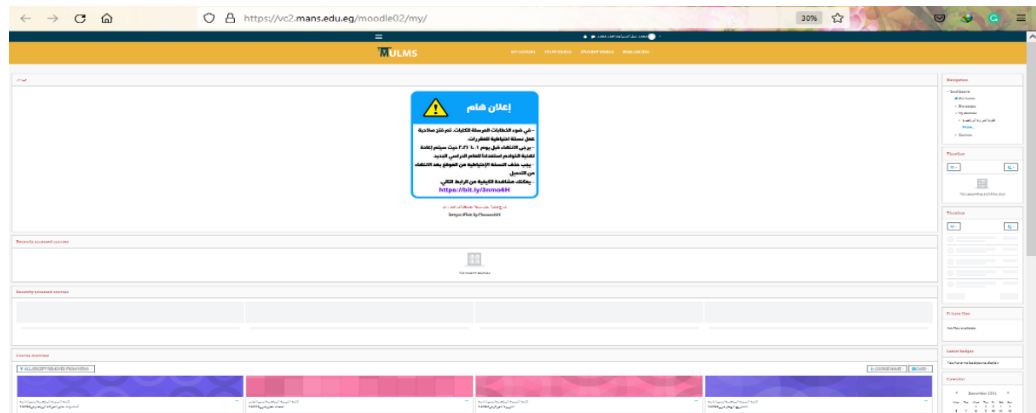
https://vc2.mans.edu.eg/moodle02/my/

30%

MULMS

إعلان هام

- في ضوء الطلبات المرسلة للكليات، تم منح صلاحية عمل نسخة احتياطية للمقررات.
- يرجى الانتهاء قبل يوم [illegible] حيث سيتم إعادة تهيئة النظام لاستخدام للعام الدراسي الجديد.
- يجب حذف النسخة الاحتياطية من الموقع بعد الانتهاء من التحميل.
يمكنك مشاهدة الكيفية من الرابط التالي:
https://bit.ly/3nmo6H

Recently accessed courses

Course overview

Navigation

Timeline

Private files

Latest badges

Calendar